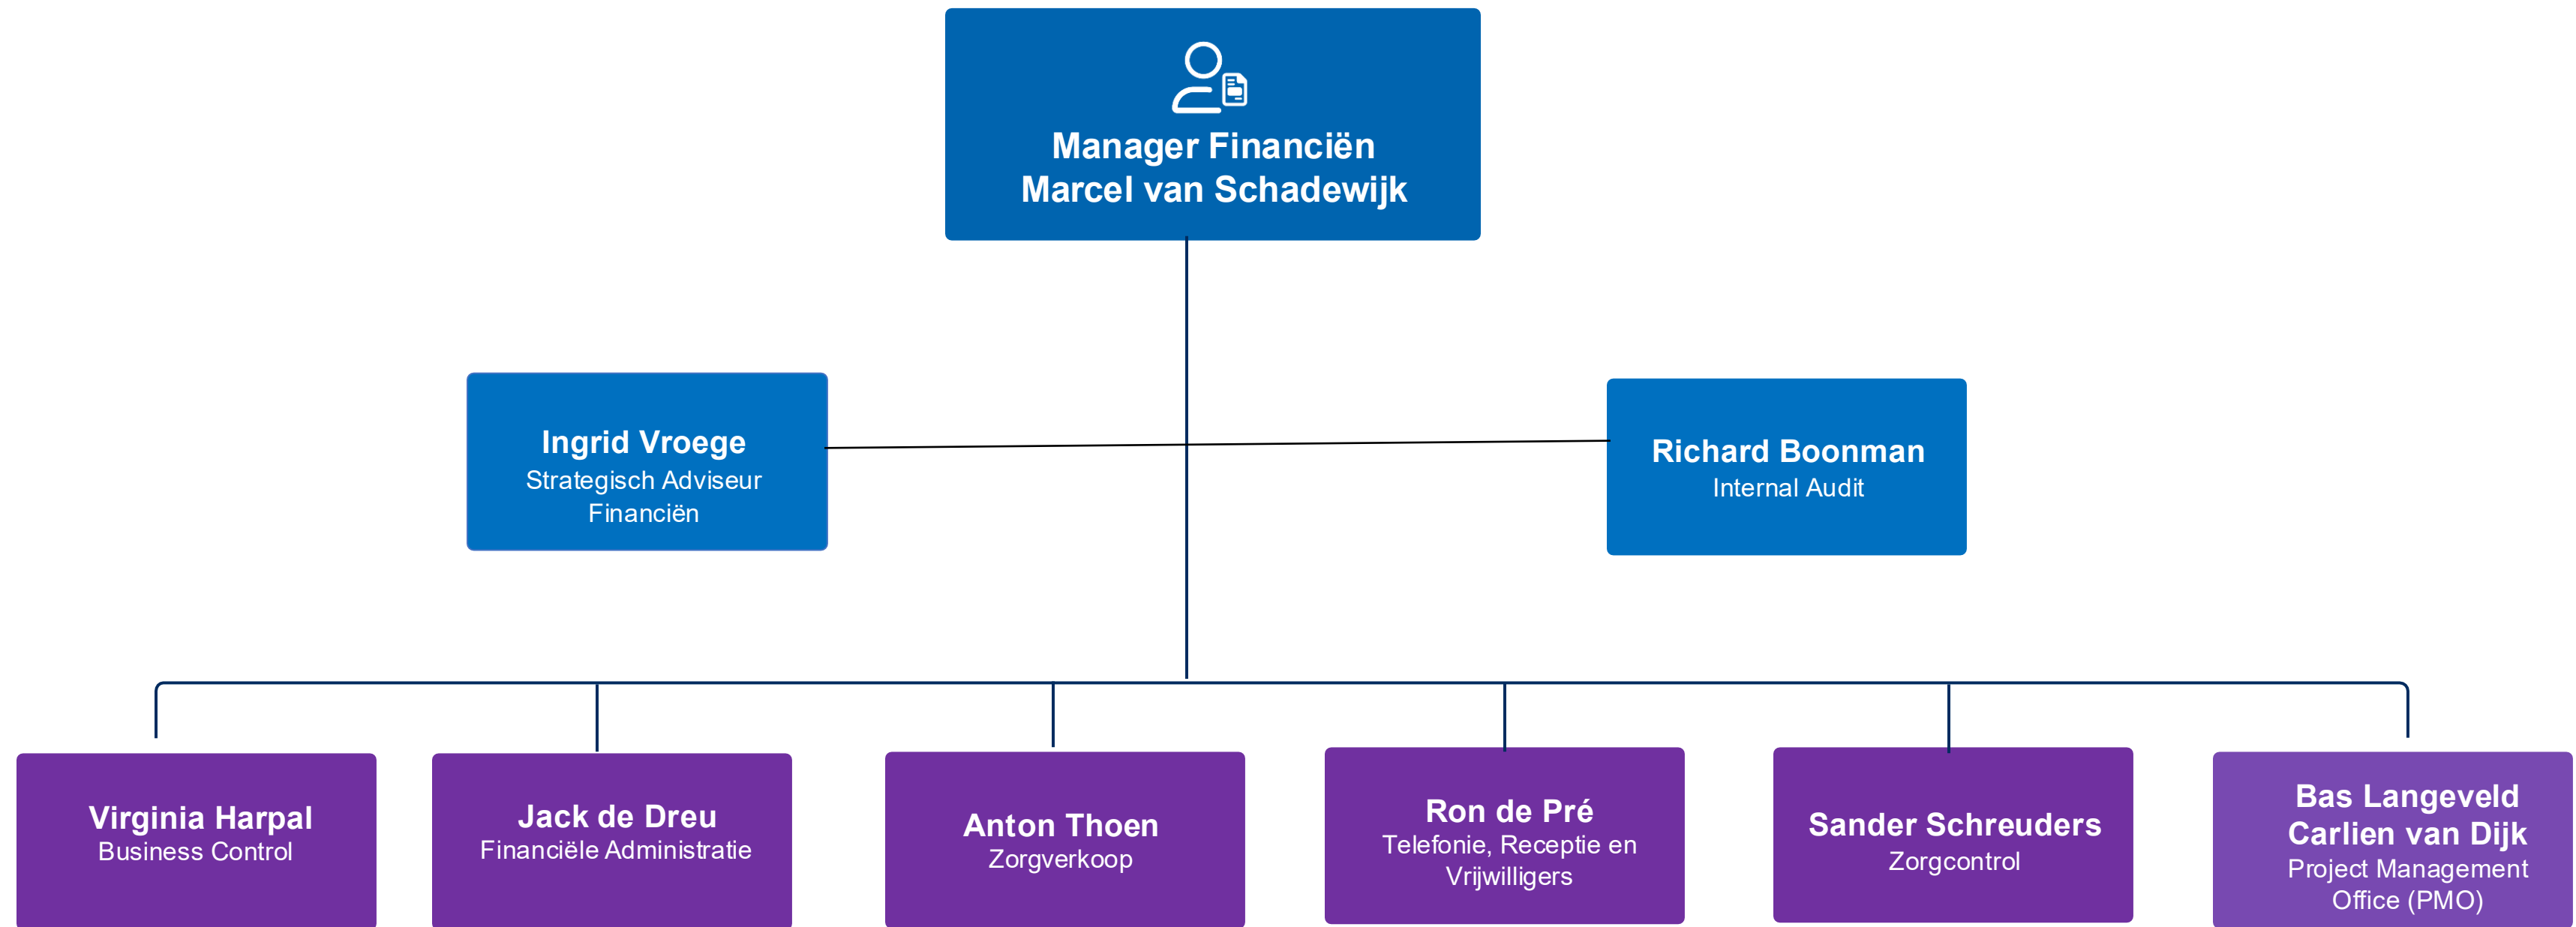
Manager Financiën
Marcel van Schadewijk

Ingrid Vroege
Strategisch Adviseur Financiën

Richard Boonman
Internal Audit

Virginia Harpal
Business Control

Jack de Dreu
Financiële Administratie

Anton Thoen
Zorgverkoop

Ron de Pré
Telefonie, Receptie en Vrijwilligers

Sander Schreuders
Zorgcontrol

Bas Langeveld
Carlien van Dijk
Project Management Office (PMO)